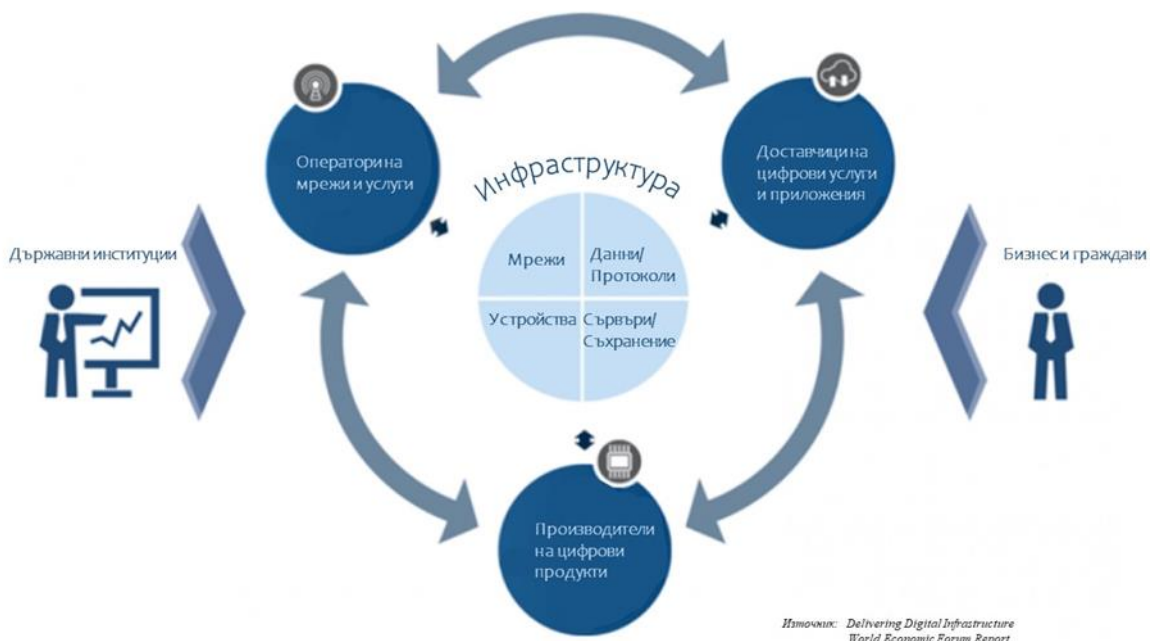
Оператори на мрежи и услуги

Инфраструктура

Доставчици на цифрови услуги и приложения

Държавни институции

Мрежи

Данни/ Протоколи

Устройства

Сървъри/ Съхранение

Бизнес и граждани

Производители на цифрови продукти

Източник: Delivering Digital Infrastructure World Economic Forum Report